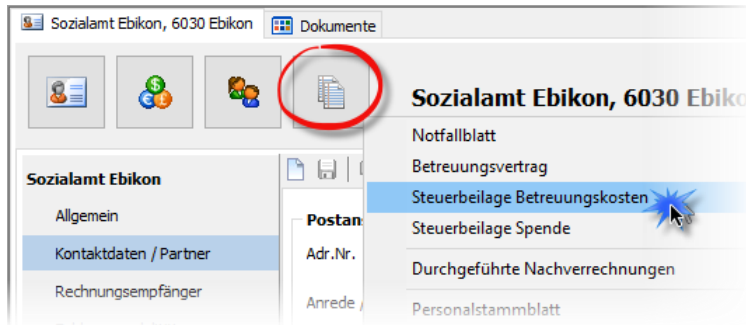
Sozialamt Ebikon, 6030 Ebikon
Dokumente

Sozialamt Ebikon, 6030 Ebikon

Sozialamt Ebikon
Allgemein
Kontaktdaten / Partner
Rechnungsempfänger

Postans
Adr.Nr.
Anrede

Notfallblatt
Betreuungsvertrag
Steuerbeilage Betreuungskosten
Steuerbeilage Spende
Durchgeführte Nachverrechnungen
Personalstammblatt